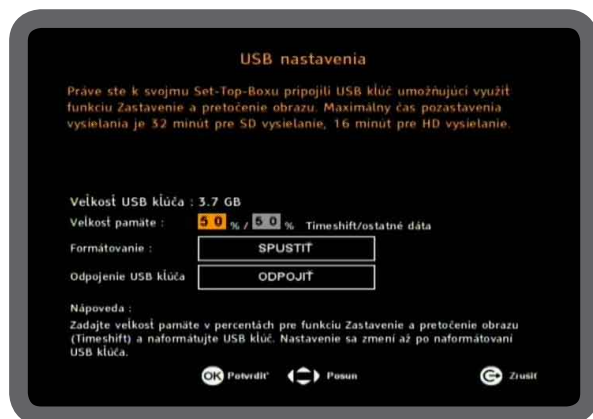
USB nastavenia

Práve ste k svojmu Set-Top-Boxu pripojili USB kľúč umožňujúci využiť funkciu Zastavenie a pretočenie obrazu. Maximálny čas pozastavenia vysielania je 32 minút pre SD vysielanie, 16 minút pre HD vysielanie.

Veľkosť USB kľúča : 3.7 GB

Veľkosť pamäte : 50 % / 50 % Timeshift/ostatné dáta

Formátovanie : SPUSTIŤ

Odpojenie USB kľúča ODPOJIŤ

Nápoveda :

Zadajte veľkosť pamäte v percentách pre funkciu Zastavenie a pretočenie obrazu (Timeshift) a naformátujte USB kľúč. Nastavenie sa zmení až po naformátovaní USB kľúča.

OK Potvrdiť Posun Zrušiť